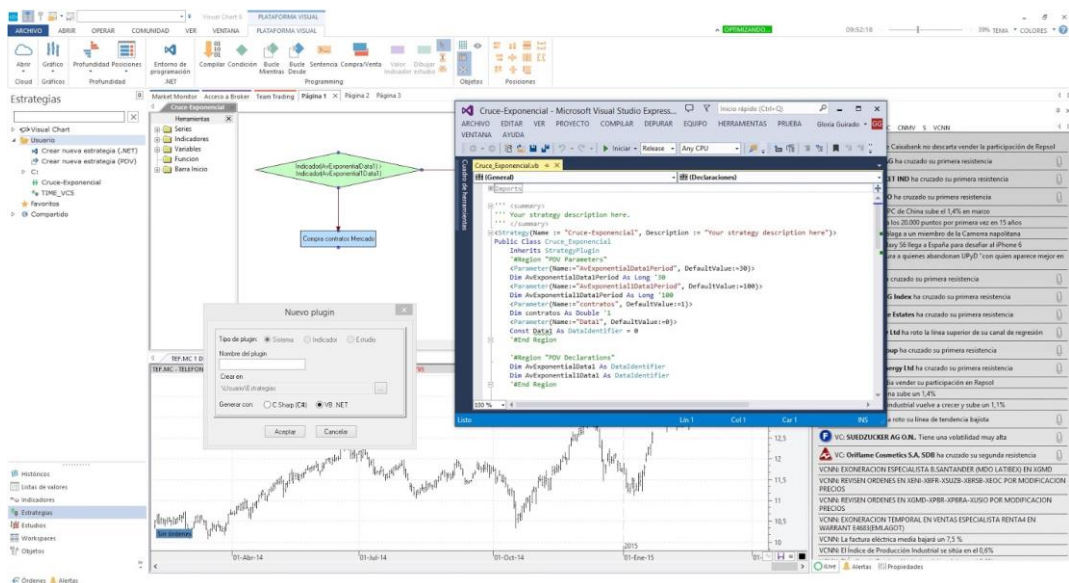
Visual Chart 6 PLATAFORMA VISUAL
ARCHIVO ABRIR OPERAR COMUNIDAD VER VENTANA PLATAFORMA VISUAL
OPTIMIZANDO...
09:52:18
39% TEMA COLORES

Abrir Gráfico Profundidad Posiciones Entorno de programación Compilar Condición Bucle Mientras Bucle Desde Sentencia Compra/Venta Valor indicador Dibujar estudio Objetos Posiciones
Cloud Gráficos Profundidad .NET Programming

Estrategias
Visual Chart
Usuario
Crear nueva estrategia (.NET)
Crear nueva estrategia (PDV)
C:
Cruce-Exponencial
TIME_VCS
Favoritos
Compartido

Market Monitor Acceso a Broker Team Trading Página 1 Página 2 Página 3
Cruce-Exponencial
Herramientas
Series
Indicadores
Variables
Funcion
Barra Inicio

Indicado(AvExponentialData1) > Indicado(AvExponential1Data1)
Compra contratos Mercado

Cruce-Exponencial - Microsoft Visual Studio Express...
Inicio rápido (Ctrl+Q)
ARCHIVO EDITAR VER PROYECTO COMPILAR DEPURAR EQUIPO HERRAMIENTAS PRUEBA Gloria Guirado GG
VENTANA AYUDA
Iniciar Release Any CPU
Cruce_Exponencial.vb
Cuadro de herramientas
(General) (Declaraciones)
Imports
''' <summary>
''' Your strategy description here.
''' </summary>
<Strategy(Name := "Cruce-Exponencial", Description := "Your strategy description here")>
Public Class Cruce_Exponencial
Inherits StrategyPlugin
#Region "PDV Parameters"
<Parameter(Name:="AvExponentialData1Period", DefaultValue:=30)>
Dim AvExponentialData1Period As Long '30
<Parameter(Name:="AvExponential1Data1Period", DefaultValue:=100)>
Dim AvExponentialData1Period As Long '100
<Parameter(Name:="contratos", DefaultValue:=1)>
Dim contratos As Double '1
<Parameter(Name:="Data1", DefaultValue:=0)>
Const Data1 As DataIdentifier = 0
#End Region

#Region "PDV Declarations"
Dim AvExponentialData1 As DataIdentifier
Dim AvExponential1Data1 As DataIdentifier
#End Region
100 %
Listo Lín 1 Col 1 Car 1 INS

Nuevo plugin
Tipo de plugin: Sistema Indicador Estudio
Nombre del plugin
Crear en
\Usuario\Estrategias
Generar con: C Sharp (C#) VB .NET
Aceptar Cancelar

TEF.MC 1 D
TEF.MC - TELEFON

CNMV S VCNN
Caixabank no descarta vender la participación de Repsol
G ha cruzado su primera resistencia
ET IND ha cruzado su primera resistencia
O ha cruzado su primera resistencia
PC de China sube el 1,4% en marzo
los 20.000 puntos por primera vez en 15 años
laga a un miembro de la Camorra napolitana
laxy S6 llega a España para desafiar al iPhone 6
ura a quienes abandonan UPyD "con quien aparece mejor en
cruzado su primera resistencia
G Index ha cruzado su primera resistencia
Estates ha cruzado su primera resistencia
r Ltd ha roto la línea superior de su canal de regresión
oup ha cruzado su primera resistencia
ergy Ltd ha cruzado su primera resistencia
a vender su participación en Repsol
na sube un 1,4%
ndustrial vuelve a crecer y sube un 1,1%
a roto su línea de tendencia bajista
VC: SUEDZUCKER AG O.N. Tiene una volatilidad muy alta
VC: Oriflame Cosmetics S.A. SDB ha cruzado su segunda resistencia
VCNN: EXONERACION ESPECIALISTA B.SANTANDER (MDO LATIBEX) EN XGMD
VCNN: REVISEN ORDENES EN XENI-XBFR-XSUZB-XBRSB-XEOC POR MODIFICACION PRECIOS
VCNN: REVISEN ORDENES EN XGMD-XPBR-XPBRA-XUSIO POR MODIFICACION PRECIOS
VCNN: EXONERACION TEMPORAL EN VENTAS ESPECIALISTA RENTA4 EN WARRANT E4683(EMLAGOT)
VCNN: La factura eléctrica media bajará un 7,5 %
VCNN: El Índice de Producción Industrial se sitúa en el 0,6%
Live Alertas Propiedades

Históricos
Listas de valores
Indicadores
Estrategias
Estudios
Workspaces
Objetos
Sin órdenes
01-Abr-14 01-Jul-14 01-Oct-14 2015 01-Ene-15
12,5 12 11,5 11 10,5 10
Ordenes Alertas